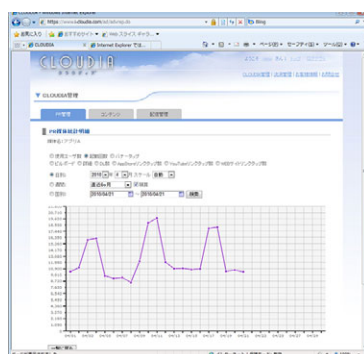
CLOUDIA - Windows Internet Explorer

https://www.cloudia.com/ad/adv/ep.do

Bing

お気に入り | おすすめサイト | Web スライス ギャラリー

CLOUDIA

ページ(P) セーフティ(S) ツール(O)

CLOUDIA

CLOUDIA管理

PR管理 | コンテンツ | 配信管理

PR媒体統計明細

媒体名:アプリVA

日別

2010 年 4 月

直近6ヶ月

2010/04/01 ~ 2010/04/31 検索

一覧に戻る